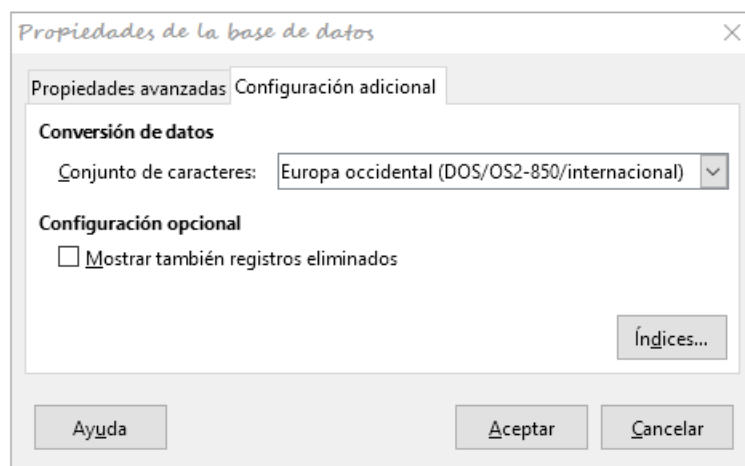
Propiedades de la base de datos

Propiedades avanzadas | Configuración adicional

Conversión de datos

Conjunto de caracteres: Europa occidental (DOS/OS2-850/internacional)

Configuración opcional

Mostrar también registros eliminados

Índices...

Ayuda

Aceptar

Cancelar